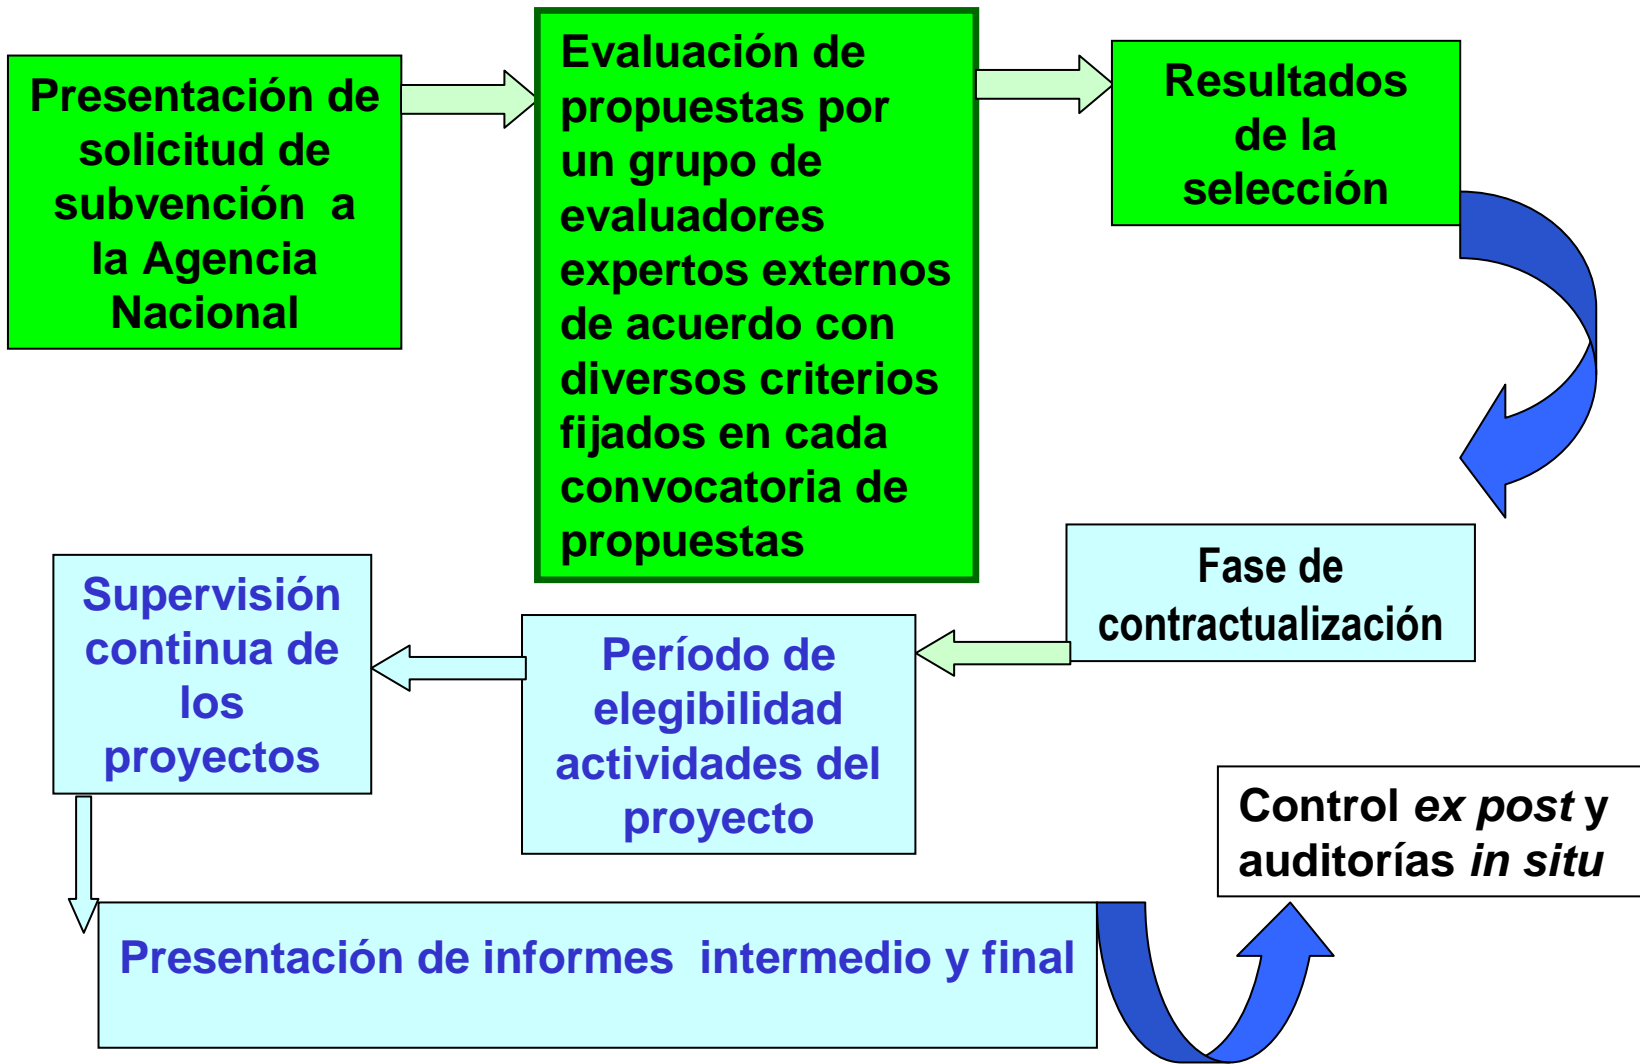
Presentación de solicitud de subvención a la Agencia Nacional

Evaluación de propuestas por un grupo de evaluadores expertos externos de acuerdo con diversos criterios fijados en cada convocatoria de propuestas

Resultados de la selección

Fase de contractualización

Período de elegibilidad actividades del proyecto

Supervisión continua de los proyectos

Presentación de informes intermedio y final

Control *ex post* y auditorías *in situ*